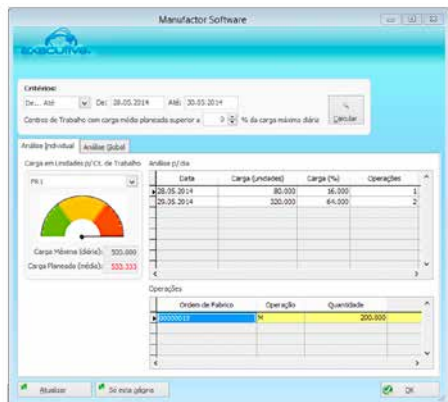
Manufactor Software

executive

Critérios:

De... Até De: 28.05.2014 Até: 30.05.2014

Centros de Trabalho com carga média planeada superior a 0 % da carga máxima diária

Calcular

Análise Individual Análise Global

Carga em Unidades p/ Ct. de Trabalho

PR1

Carga Máxima (diária): 500.000

Carga Planeada (média): 533.333

Análise p/ dia

| Data | Carga (unidades) | Carga (%) | Operações |
|---|---|---|---|
| 28.05.2014 | 80.000 | 16.000 | 1 |
| 29.05.2014 | 320.000 | 64.000 | 2 |

Operações

| Ordem de Fabrico | Operação | Quantidade |
|---|---|---|
| 00000015 | M | 200.000 |

Atualizar

Só esta página

OK